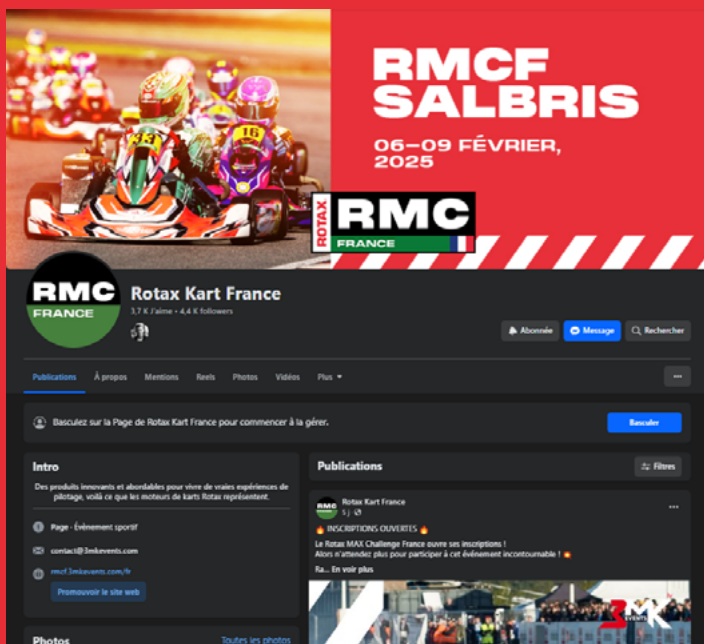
RMCF SALBRIS

06-09 FÉVRIER, 2025

ROTAX RMC FRANCE

RMC FRANCE

Rotax Kart France

3,7 K J'aime • 4,4 K followers

Abonnée

Message

Rechercher

Publications

À propos

Mentions

Reels

Photos

Vidéos

Plus

Basculez sur la Page de Rotax Kart France pour commencer à la gérer.

Basculer

Intro

Des produits innovants et abordables pour vivre de vraies expériences de pilotage, voilà ce que les moteurs de karts Rotax représentent.

Page · Événement sportif

contact@3mkevents.com

rmcf.3mkevents.com/fr

Promouvoir le site web

Photos

Toutes les photos

Publications

Filtres

Rotax Kart France

5 j

INSCRIPTIONS OUVERTES

Le Rotax MAX Challenge France ouvre ses inscriptions !

Alors n'attendez plus pour participer à cet événement incontournable !

Ra... En voir plus

3MK EVENTS